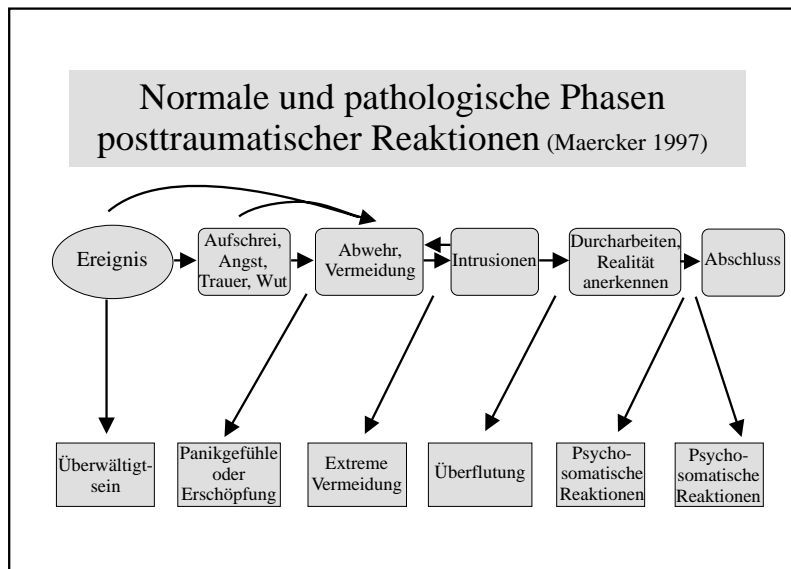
Normale und pathologische Phasen posttraumatischer Reaktionen (Maercker 1997)

Ereignis

Aufschrei, Angst, Trauer, Wut

Abwehr, Vermeidung

Intrusionen

Durcharbeiten, Realität anerkennen

Abschluss

Überwältigt-sein

Panikgefühle oder Erschöpfung

Extreme Vermeidung

Überflutung

Psycho-somatische Reaktionen

Psycho-somatische Reaktionen